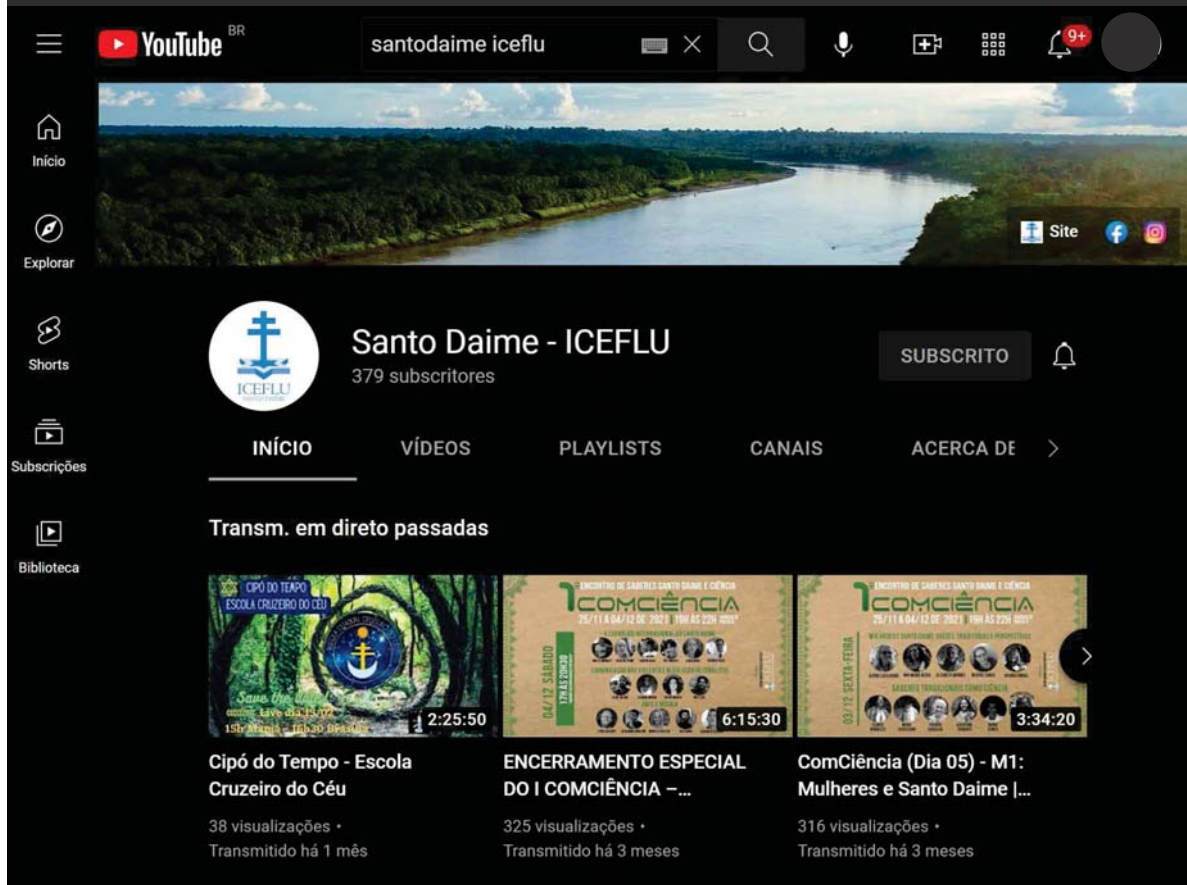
YouTube BR

santodaime iceflu

9+

Início

Explorar

Shorts

Subscrições

Biblioteca

Site

ICEFLU

Santo Daime - ICEFLU
379 subscritores

SUBSCRITO

INÍCIO VÍDEOS PLAYLISTS CANAIS ACERCA DE

Transm. em direto passadas

CIPÓ DO TEMPO
ESCOLA CRUZEIRO DO CÉU

Save the Date
Live dia 15/02
15h Manaus - 16h30 Brasília

2:25:50

Cipó do Tempo - Escola Cruzeiro do Céu
38 visualizações •
Transmitido há 1 mês

ENCONTRO DE SABERES SANTO DAIME E CIÊNCIA
COMCIÊNCIA
25/11 A 04/12 DE 2021 19H AS 22H

04/12 SÁBADO

6:15:30

ENCERRAMENTO ESPECIAL DO I COMCIÊNCIA –...
325 visualizações •
Transmitido há 3 meses

ENCONTRO DE SABERES SANTO DAIME E CIÊNCIA
COMCIÊNCIA
25/11 A 04/12 DE 2021 19H AS 22H

03/12 SEXTA-FEIRA

SABERES TRADICIONAIS COMCIÊNCIA

3:34:20

ComCiência (Dia 05) - M1: Mulheres e Santo Daime |...
316 visualizações •
Transmitido há 3 meses